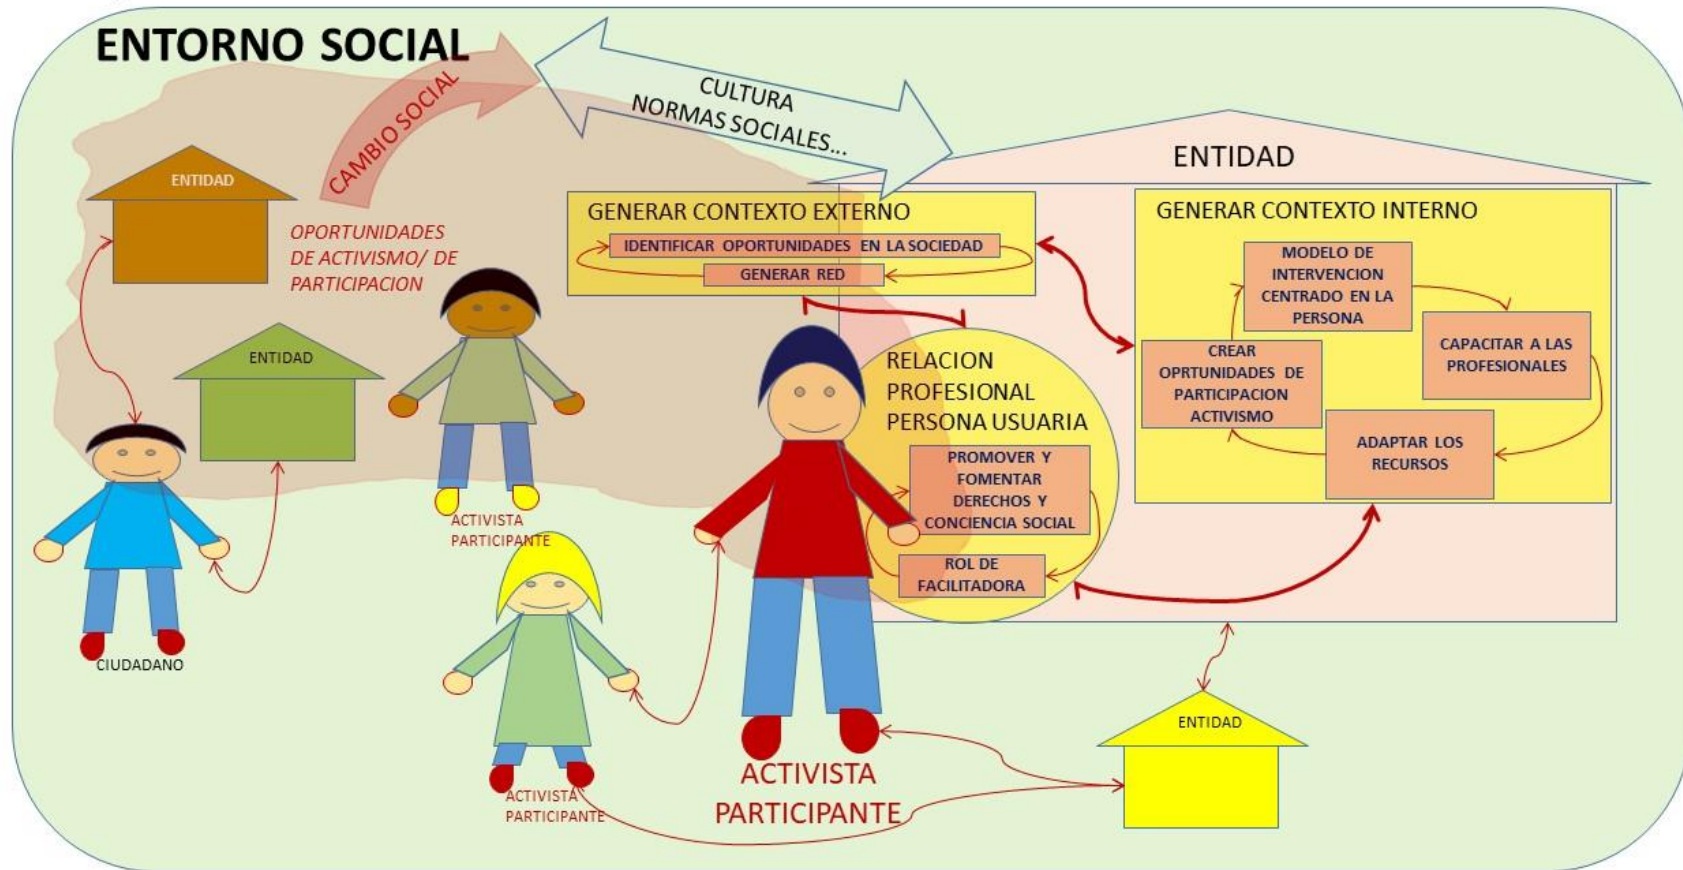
ENTORNO SOCIAL

CAMBIO SOCIAL

CULTURA
NORMAS SOCIALES...

ENTIDAD

OPORTUNIDADES DE ACTIVISMO/ DE PARTICIPACION

ENTIDAD

ENTIDAD

GENERAR CONTEXTO EXTERNO
IDENTIFICAR OPORTUNIDADES EN LA SOCIEDAD
GENERAR RED

GENERAR CONTEXTO INTERNO
MODELO DE INTERVENCION CENTRADO EN LA PERSONA
CAPACITAR A LAS PROFESIONALES
CREAR OPRTUNIDADES DE PARTICIPACION ACTIVISMO
ADAPTAR LOS RECURSOS

RELACION PROFESIONAL PERSONA USUARIA
PROMOVER Y FOMENTAR DERECHOS Y CONCIENCIA SOCIAL
ROL DE FACILITADORA

ACTIVISTA PARTICIPANTE

CIUDADANO

ACTIVISTA PARTICIPANTE

ACTIVISTA PARTICIPANTE

ENTIDAD